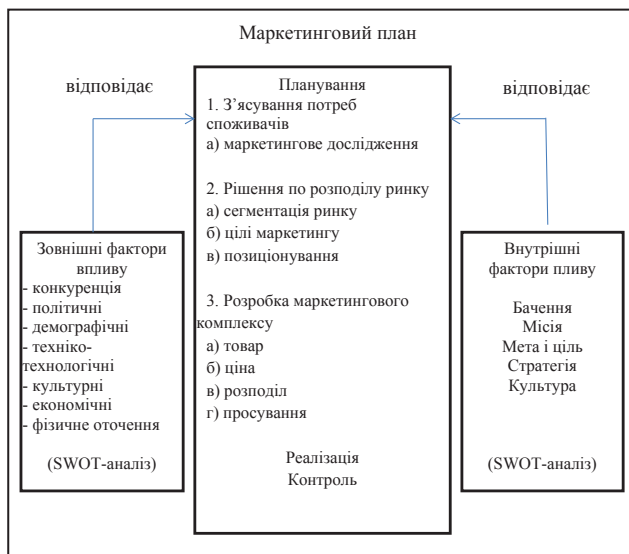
Маркетинговий план

відповідає

відповідає

Планування
1. З'ясування потреб споживачів
а) маркетингове дослідження

2. Рішення по розподілу ринку
а) сегментація ринку
б) цілі маркетингу
в) позиціонування

3. Розробка маркетингового комплексу
а) товар
б) ціна
в) розподіл
г) просування

Реалізація
Контроль

Зовнішні фактори впливу
- конкуренція
- політичні
- демографічні
- техніко-технологічні
- культурні
- економічні
- фізичне оточення

(SWOT-аналіз)

Внутрішні фактори пливу

Бачення
Місія
Мета і ціль
Стратегія
Культура

(SWOT-аналіз)